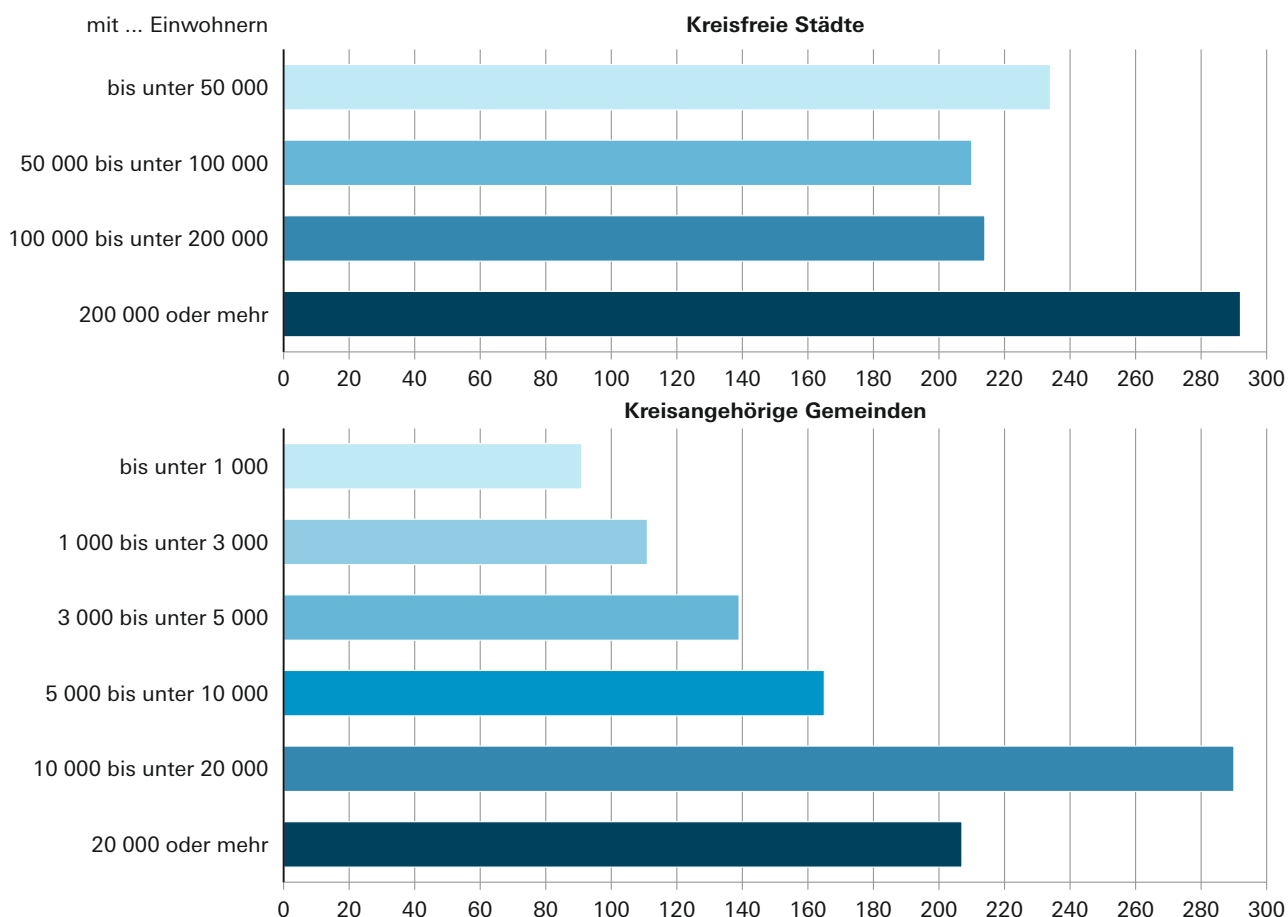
mit ... Einwohnern

Kreisfreie Städte

bis unter 50 000

50 000 bis unter 100 000

100 000 bis unter 200 000

200 000 oder mehr

0 20 40 60 80 100 120 140 160 180 200 220 240 260 280 300

Kreisangehörige Gemeinden

bis unter 1 000

1 000 bis unter 3 000

3 000 bis unter 5 000

5 000 bis unter 10 000

10 000 bis unter 20 000

20 000 oder mehr

0 20 40 60 80 100 120 140 160 180 200 220 240 260 280 300